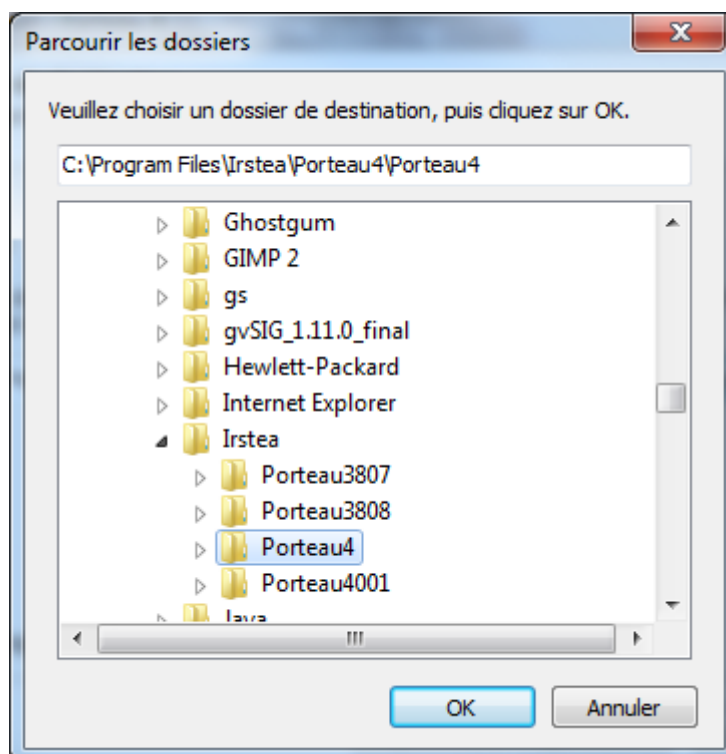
Parcourir les dossiers

Veuillez choisir un dossier de destination, puis cliquez sur OK.

C:\Program Files\Irstea\Porteau4\Porteau4

Ghostgum
GIMP 2
gs
gvSIG_1.11.0_final
Hewlett-Packard
Internet Explorer
Irstea
Porteau3807
Porteau3808
Porteau4
Porteau4001
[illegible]

OK
Annuler